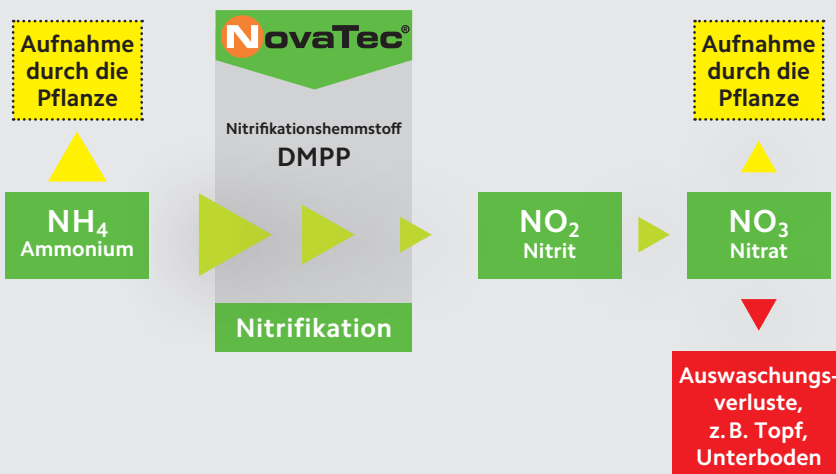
Aufnahme durch die Pflanze

NovaTec®

Nitrifikationshemmstoff
DMPP

Aufnahme durch die Pflanze

$NH_4$
Ammonium

$NO_2$
Nitrit

$NO_3$
Nitrat

Nitrifikation

Auswaschungsverluste, z. B. Topf, Unterboden